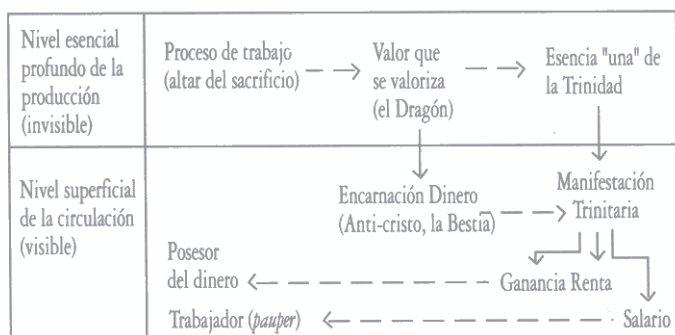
| | |
|---|---|
| Nivel esencial profundo de la producción (invisible) | Proceso de trabajo (altar del sacrificio) → Valor que se valoriza (el Dragón) → Esencia "una" de la Trinidad |
| Nivel superficial de la circulación (visible) | Encarnación Dinero (Anti-cristo, la Bestia) → Manifestación Trinitaria<br>Posesor del dinero ← Ganancia Renta<br>Trabajador (*pauper*) ← Salario |